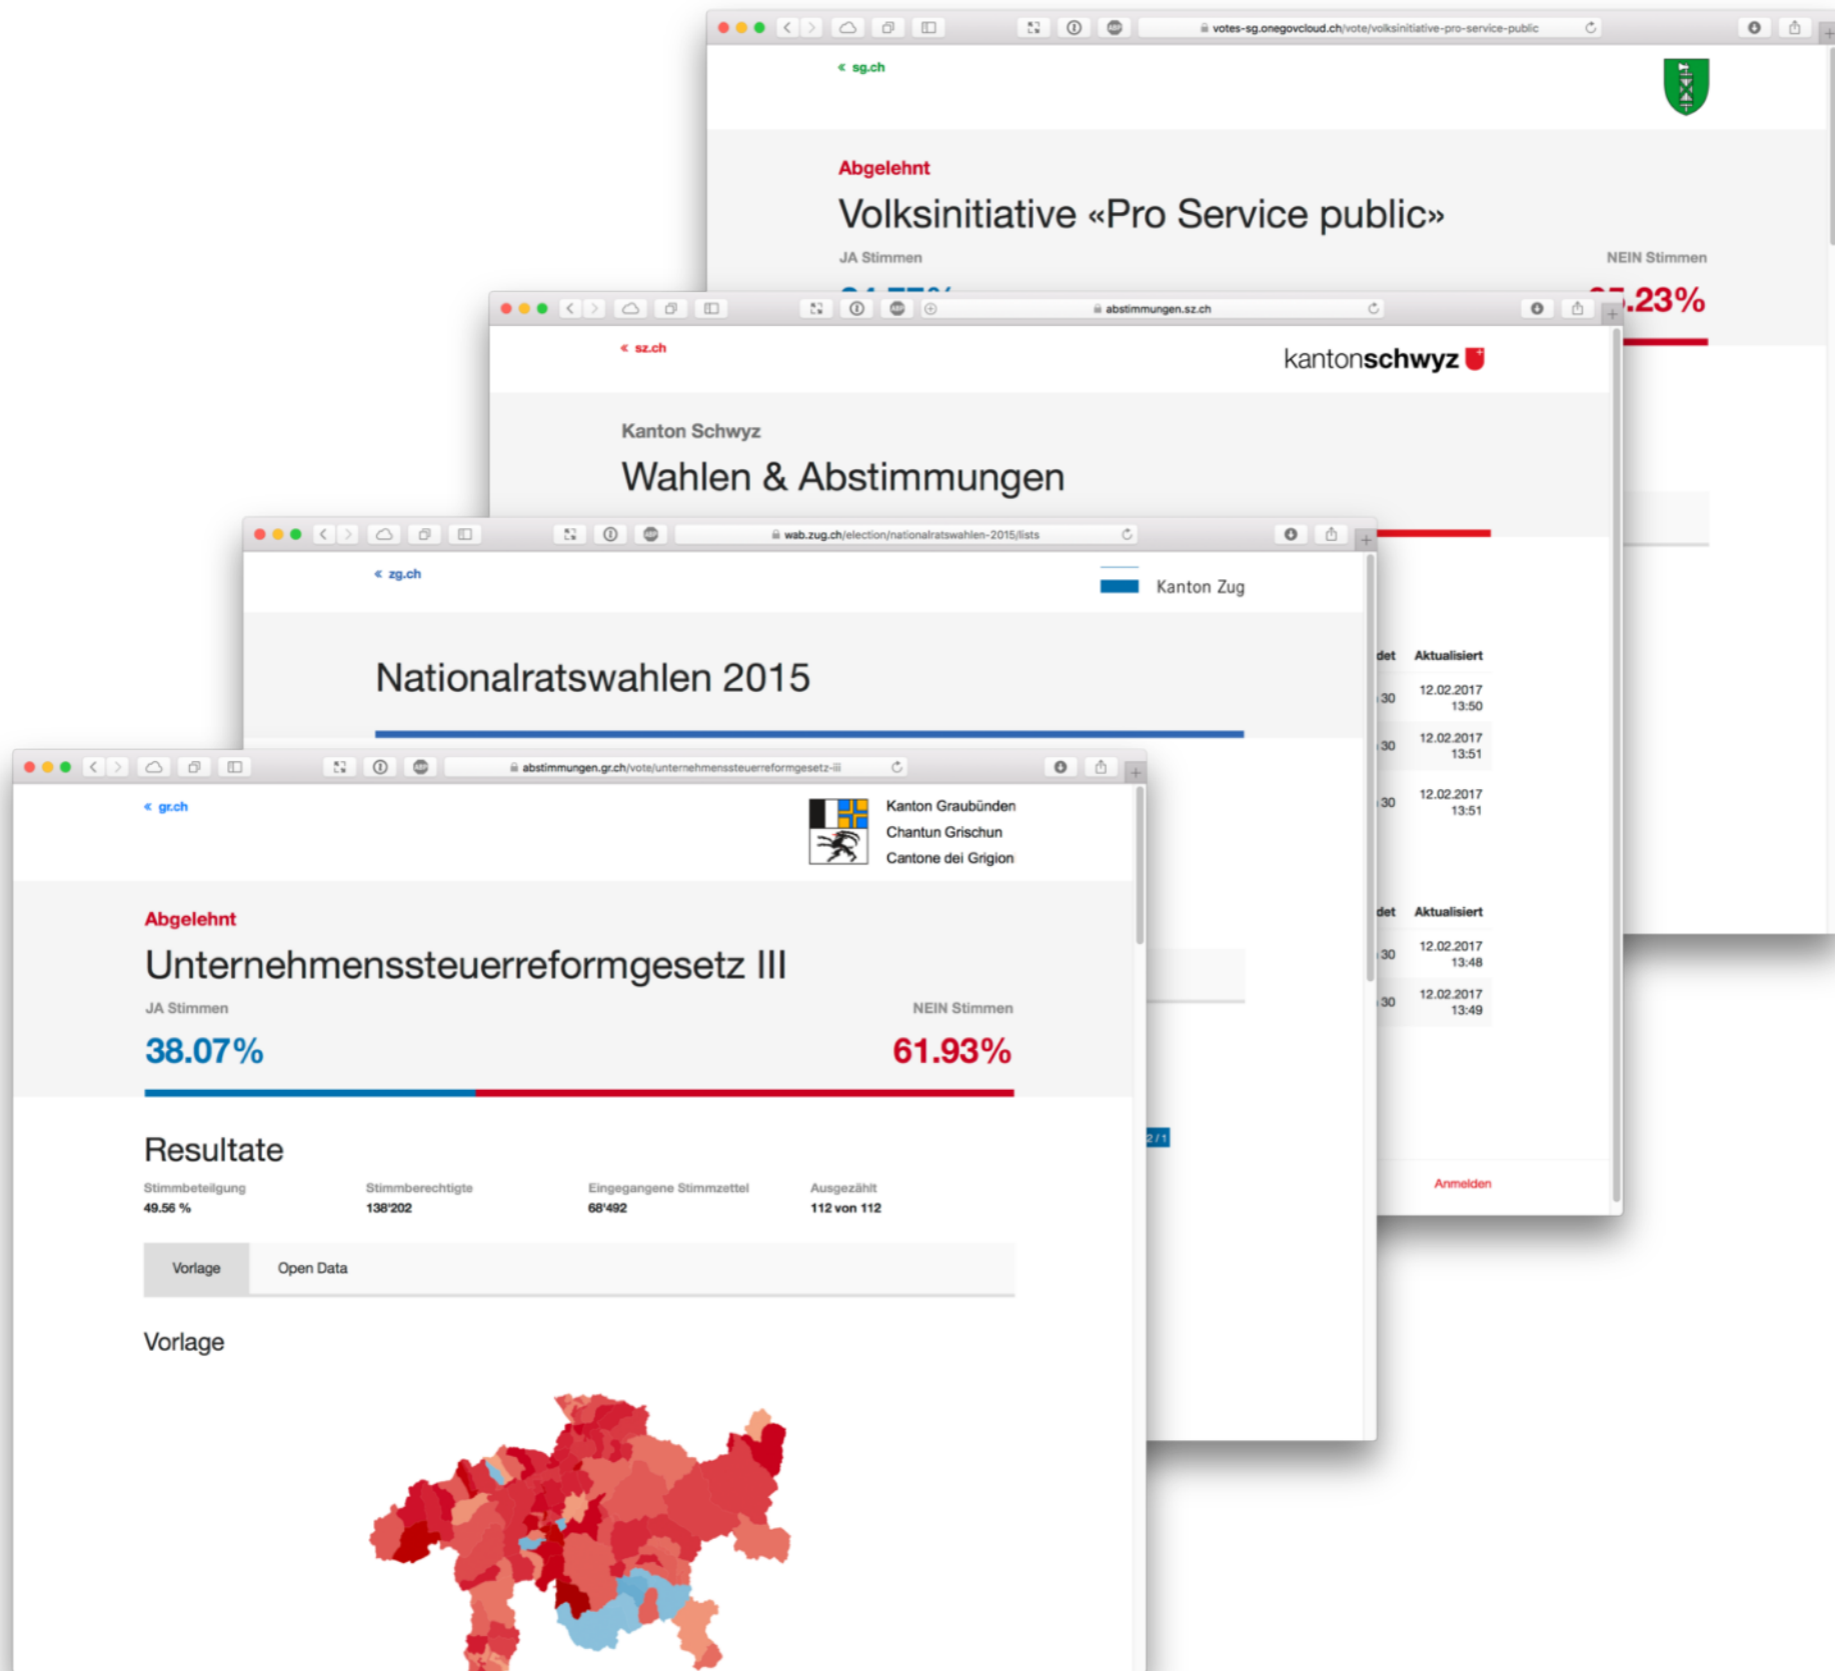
votes-sg.onegovcloud.ch/vote/volksinitiative-pro-service-public

« sg.ch

Abgelehnt

Volksinitiative «Pro Service public»

JA Stimmen

NEIN Stimmen

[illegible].23%

abstimmungen.sz.ch

« sz.ch

kantonschwyz

Kanton Schwyz

Wahlen & Abstimmungen

wab.zug.ch/election/nationalratswahlen-2015/lists

« zg.ch

Kanton Zug

Nationalratswahlen 2015

det Aktualisiert
30 12.02.2017 13:50
30 12.02.2017 13:51
30 12.02.2017 13:51

det Aktualisiert
30 12.02.2017 13:48
30 12.02.2017 13:49

Anmelden

abstimmungen.gr.ch/vote/unternehmenssteuerreformgesetz-iii

« gr.ch

Kanton Graubünden
Chantun Grischun
Cantone dei Grigioni

Abgelehnt

Unternehmenssteuerreformgesetz III

JA Stimmen

NEIN Stimmen

38.07%

61.93%

Resultate

| Stimmbeteiligung | Stimmberechtigte | Eingegangene Stimmzettel | Ausgezählt |
|---|---|---|---|
| 49.56 % | 138'202 | 68'492 | 112 von 112 |

Vorlage

Open Data

Vorlage